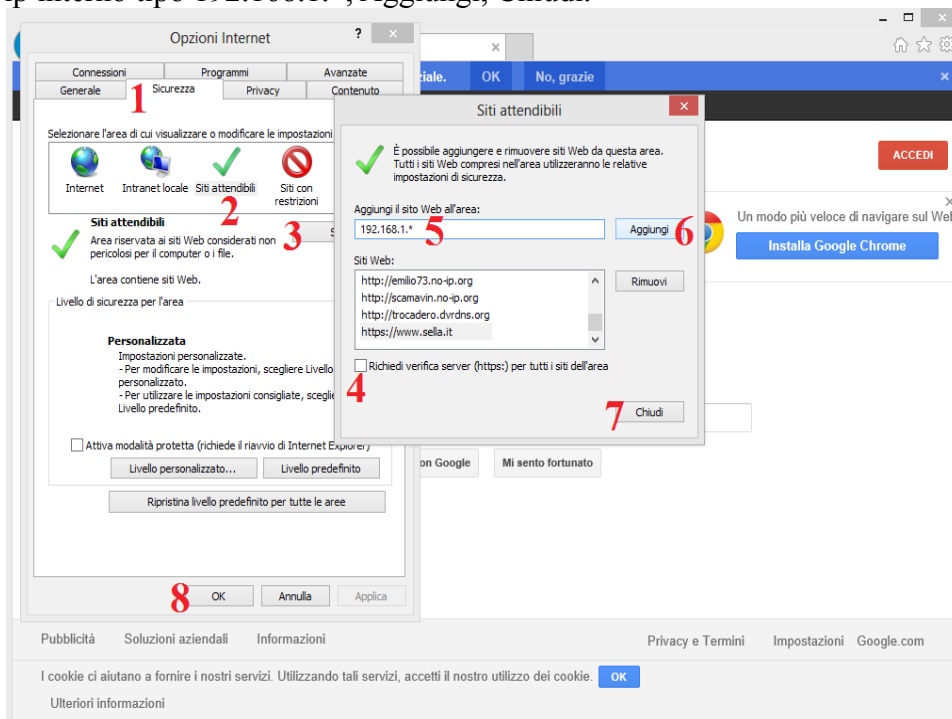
ip interno tipo 192.168.1.*", Aggiungi, Chiudi.

Opzioni Internet

Connessioni | Programmi | Avanzate
Generale | Sicurezza | Privacy | Contenuto

1

Selezionare l'area di cui visualizzare o modificare le impostazioni

Internet
Intranet locale
Siti attendibili
Siti con restrizioni

2

Siti attendibili
Area riservata ai siti Web considerati non pericolosi per il computer o i file.

3

L'area contiene siti Web.

Livello di sicurezza per l'area

Personalizzata
Impostazioni personalizzate.
- Per modificare le impostazioni, scegliere Livello personalizzato.
- Per utilizzare le impostazioni consigliate, sceglie Livello predefinito.

Attiva modalità protetta (richiede il riavvio di Internet Explorer)

Livello personalizzato... | Livello predefinito

Ripristina livello predefinito per tutte le aree

8 OK | Annulla | Applica

Siti attendibili

È possibile aggiungere e rimuovere siti Web da questa area. Tutti i siti Web compresi nell'area utilizzeranno le relative impostazioni di sicurezza.

Aggiungi il sito Web all'area:
192.168.1.* 5
Aggiungi 6

Siti Web:
http://emilio73.no-ip.org
http://scamavin.no-ip.org
http://trocadero.dvrdns.org
https://www.sella.it

Rimuovi

Richiedi verifica server (https:) per tutti i siti dell'area

4

7 Chiudi

ziale. OK No, grazie

ACCEDI

Un modo più veloce di navigare sul Web
Installa Google Chrome

on Google | Mi sento fortunato

Pubblicità | Soluzioni aziendali | Informazioni | Privacy e Termini | Impostazioni | Google.com

I cookie ci aiutano a fornire i nostri servizi. Utilizzando tali servizi, accetti il nostro utilizzo dei cookie. OK

Ulteriori informazioni